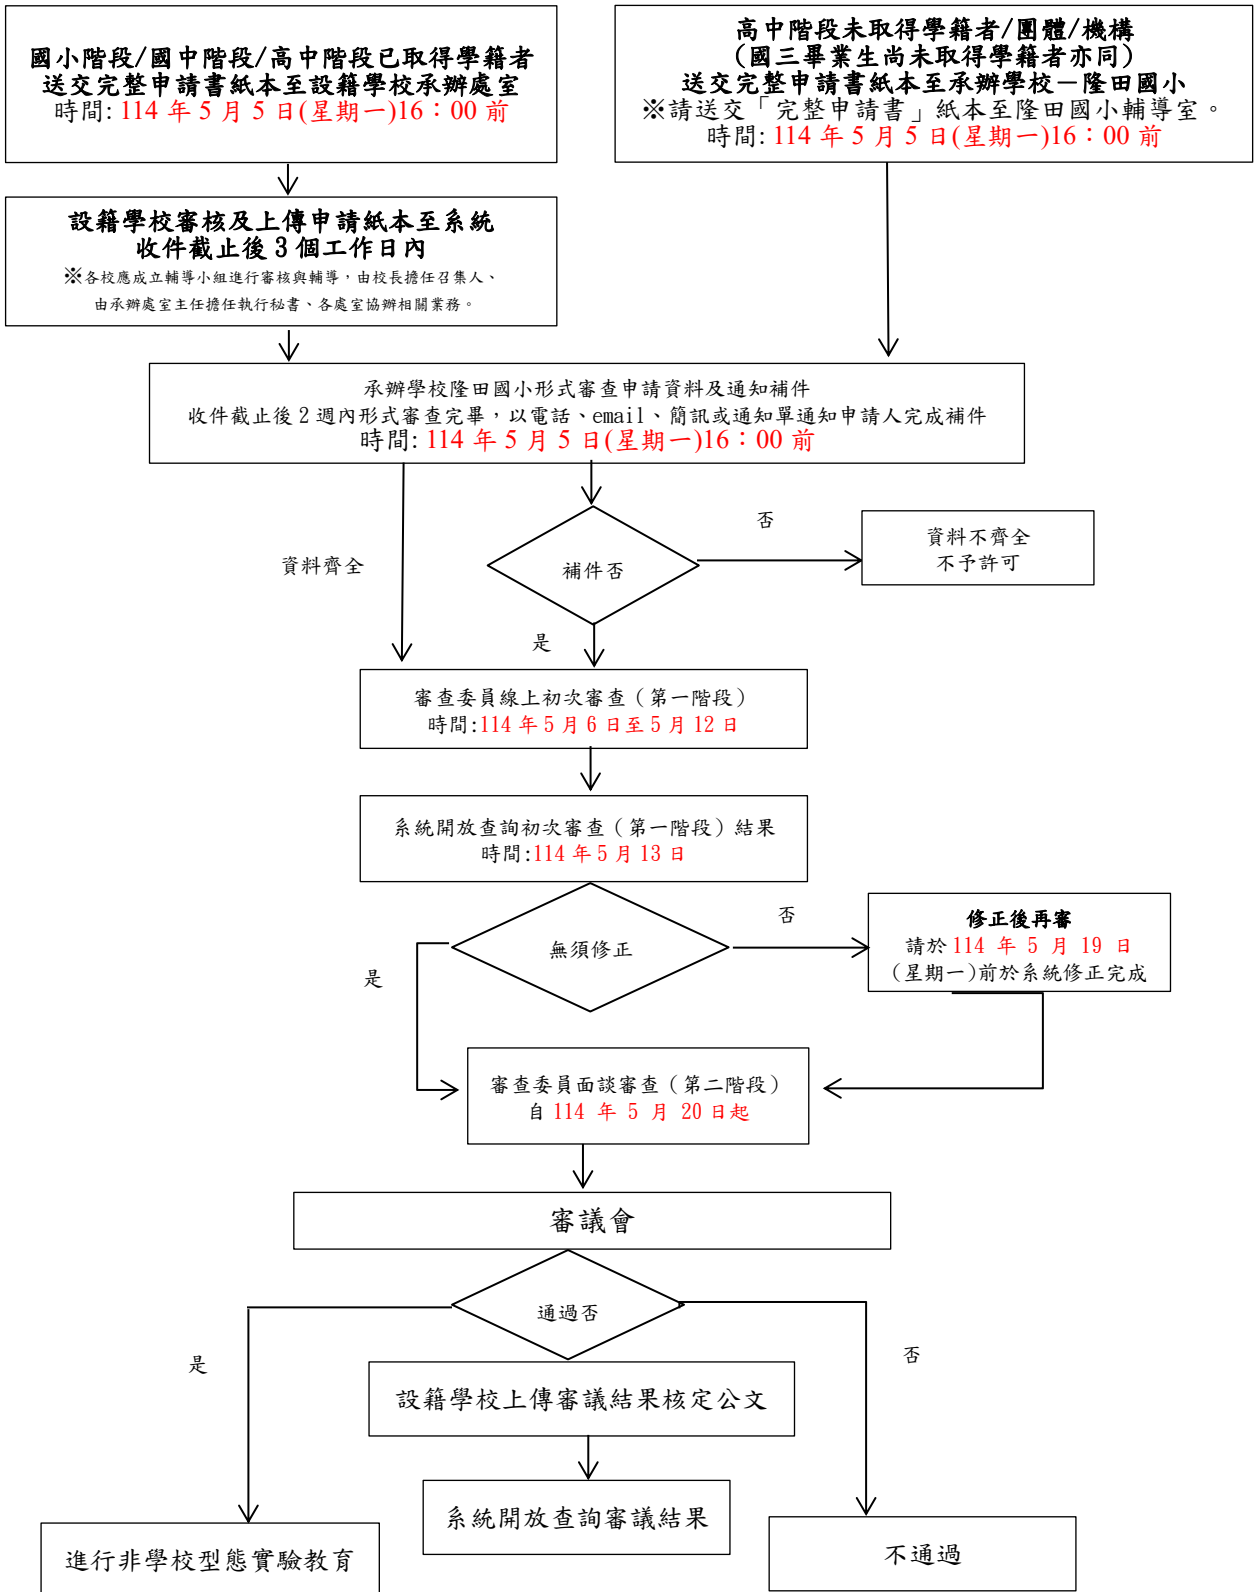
國小階段/國中階段/高中階段已取得學籍者
送交完整申請書紙本至設籍學校承辦處室
時間: 114 年 5 月 5 日(星期一)16：00 前

高中階段未取得學籍者/團體/機構
(國三畢業生尚未取得學籍者亦同)
送交完整申請書紙本至承辦學校－隆田國小
※請送交「完整申請書」紙本至隆田國小輔導室。
時間: 114 年 5 月 5 日(星期一)16：00 前

設籍學校審核及上傳申請紙本至系統
收件截止後 3 個工作日內
※各校應成立輔導小組進行審核與輔導，由校長擔任召集人、由承辦處室主任擔任執行秘書、各處室協辦相關業務。

承辦學校隆田國小形式審查申請資料及通知補件
收件截止後 2 週內形式審查完畢，以電話、email、簡訊或通知單通知申請人完成補件
時間: 114 年 5 月 5 日(星期一)16：00 前

資料齊全

補件否

否

資料不齊全
不予許可

是

審查委員線上初次審查（第一階段）
時間:114 年 5 月 6 日至 5 月 12 日

系統開放查詢初次審查（第一階段）結果
時間:114 年 5 月 13 日

無須修正

否

修正後再審
請於 114 年 5 月 19 日（星期一)前於系統修正完成

是

審查委員面談審查（第二階段）
自 114 年 5 月 20 日起

審議會

通過否

是

否

設籍學校上傳審議結果核定公文

系統開放查詢審議結果

進行非學校型態實驗教育

不通過